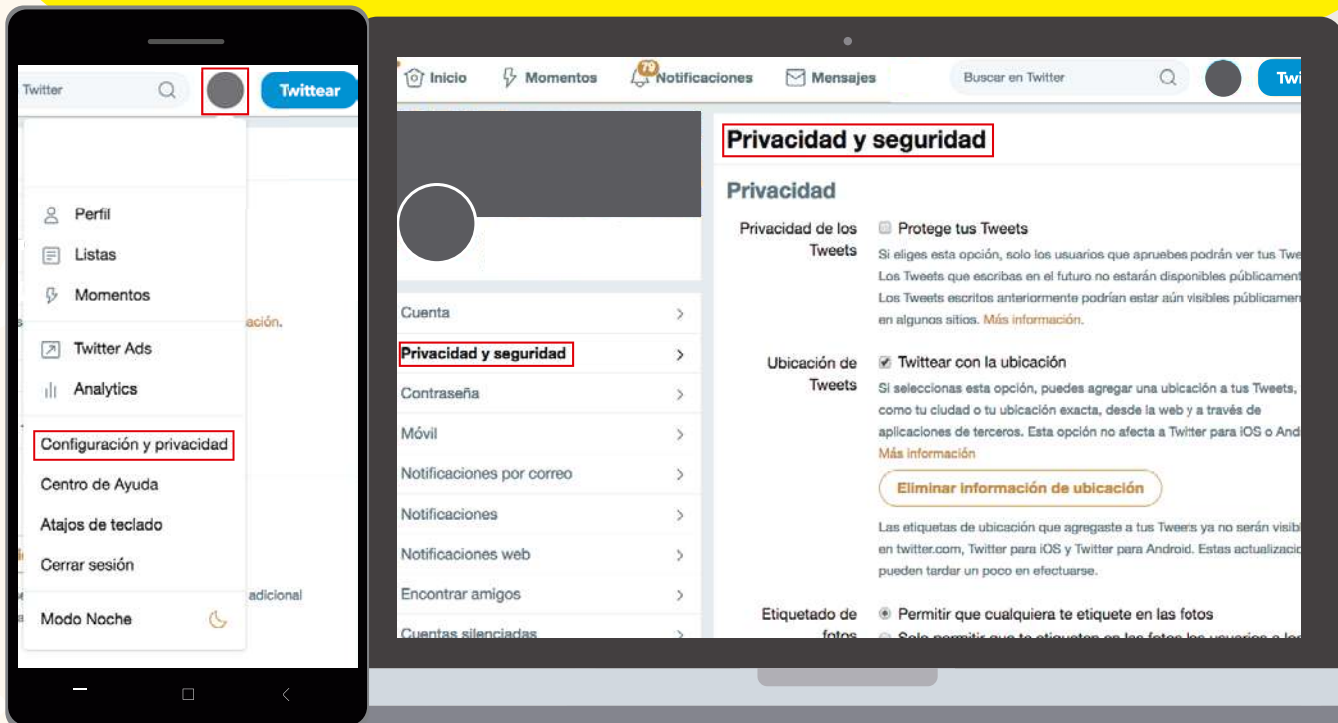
Twitter

Twittear

Perfil

Listas

Momentos

ación.

Twitter Ads

Analytics

Configuración y privacidad

Centro de Ayuda

Atajos de teclado

Cerrar sesión

adicional

Modo Noche

Inicio

Momentos

79

Notificaciones

Mensajes

Buscar en Twitter

Twi

Privacidad y seguridad

Privacidad

Privacidad de los Tweets

Protege tus Tweets

Si eliges esta opción, solo los usuarios que apruebes podrán ver tus Twe

Los Tweets que escribas en el futuro no estarán disponibles públicament

Los Tweets escritos anteriormente podrían estar aún visibles públicamen

en algunos sitios. Más información.

Ubicación de Tweets

Twittear con la ubicación

Si seleccionas esta opción, puedes agregar una ubicación a tus Tweets, como tu ciudad o tu ubicación exacta, desde la web y a través de aplicaciones de terceros. Esta opción no afecta a Twitter para iOS o And

Más información

Eliminar información de ubicación

Las etiquetas de ubicación que agregaste a tus Tweets ya no serán visib en twitter.com, Twitter para iOS y Twitter para Android. Estas actualizacio pueden tardar un poco en efectuarse.

Etiquetado de fotos

Permitir que cualquiera te etiquete en las fotos

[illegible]

Cuenta

Privacidad y seguridad

Contraseña

Móvil

Notificaciones por correo

Notificaciones

Notificaciones web

Encontrar amigos

Cuentas silenciadas